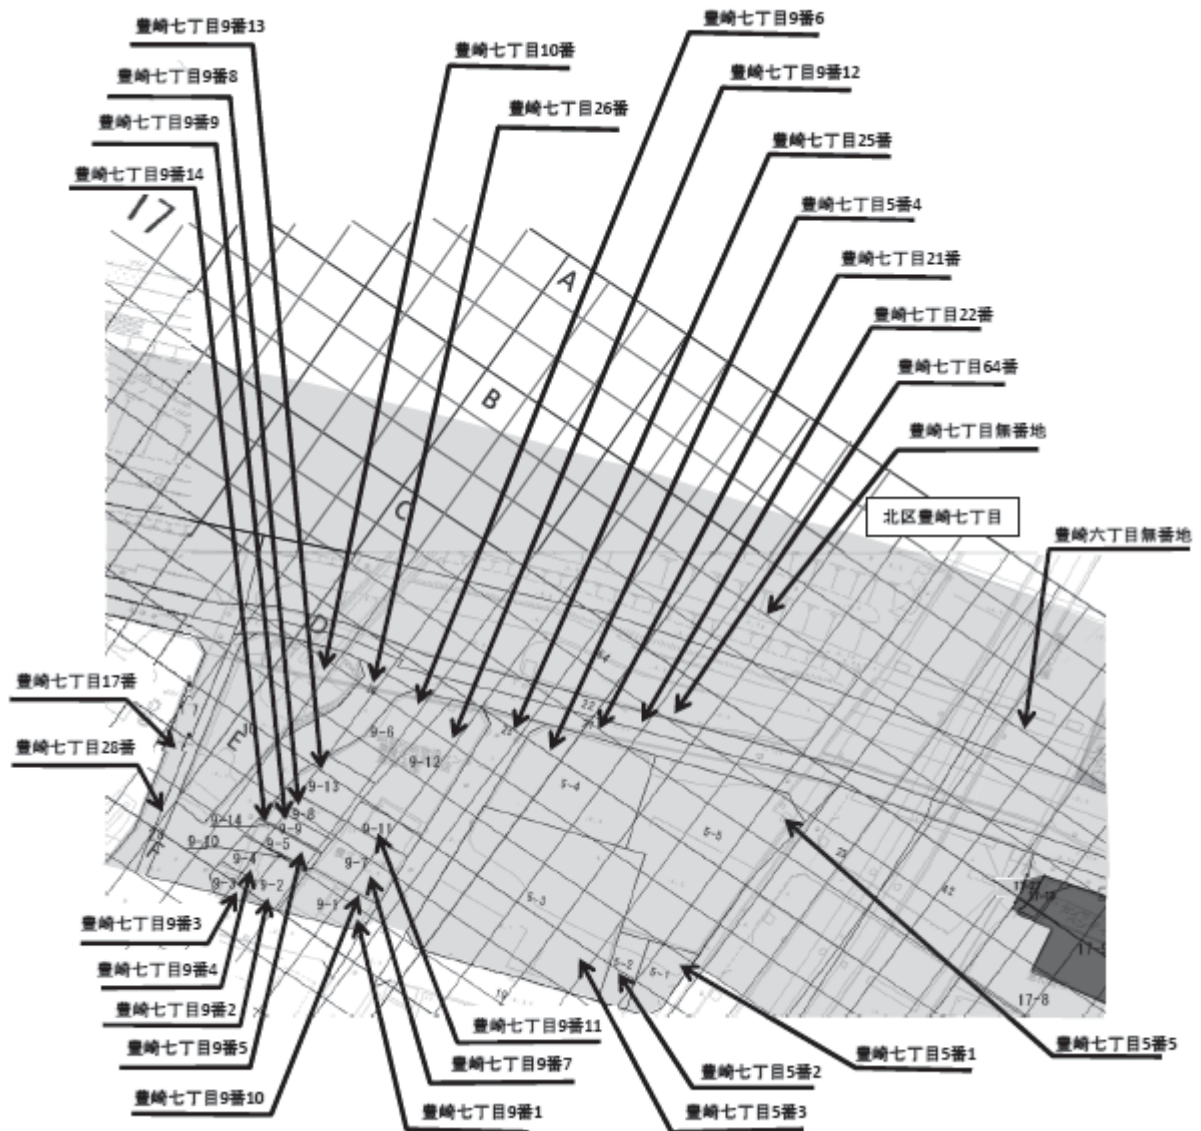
豊崎七丁目9番13
豊崎七丁目9番8
豊崎七丁目9番9
豊崎七丁目9番14
豊崎七丁目10番
豊崎七丁目26番
豊崎七丁目9番6
豊崎七丁目9番12
豊崎七丁目25番
豊崎七丁目5番4
豊崎七丁目21番
豊崎七丁目22番
豊崎七丁目64番
豊崎七丁目無番地
北区豊崎七丁目
豊崎六丁目無番地
17
A
B
C
D
E
豊崎七丁目17番
豊崎七丁目28番
9-6
9-12
9-13
9-8
9-9
9-14
9-10
9-5
9-4
9-3
9-2
9-11
9-7
9-1
5-4
5-5
5-3
5-2
5-1
17/8
豊崎七丁目9番3
豊崎七丁目9番4
豊崎七丁目9番2
豊崎七丁目9番5
豊崎七丁目9番10
豊崎七丁目9番1
豊崎七丁目9番7
豊崎七丁目9番11
豊崎七丁目5番2
豊崎七丁目5番3
豊崎七丁目5番1
豊崎七丁目5番5